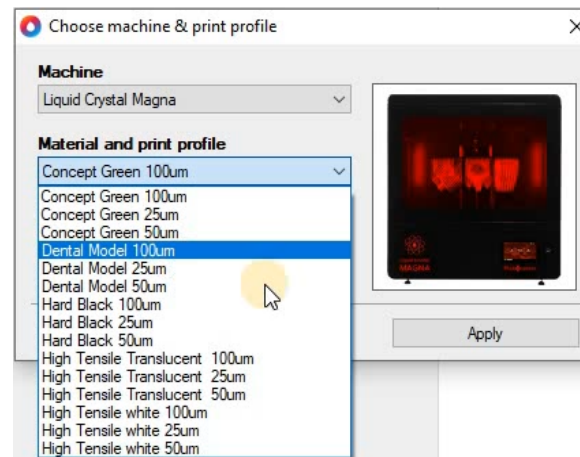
Choose machine & print profile

Machine

Liquid Crystal Magna

Material and print profile

Concept Green 100um

Concept Green 100um
Concept Green 25um
Concept Green 50um
Dental Model 100um
Dental Model 25um
Dental Model 50um
Hard Black 100um
Hard Black 25um
Hard Black 50um
High Tensile Translucent 100um
High Tensile Translucent 25um
High Tensile Translucent 50um
High Tensile white 100um
High Tensile white 25um
High Tensile white 50um

Apply

MAGNA